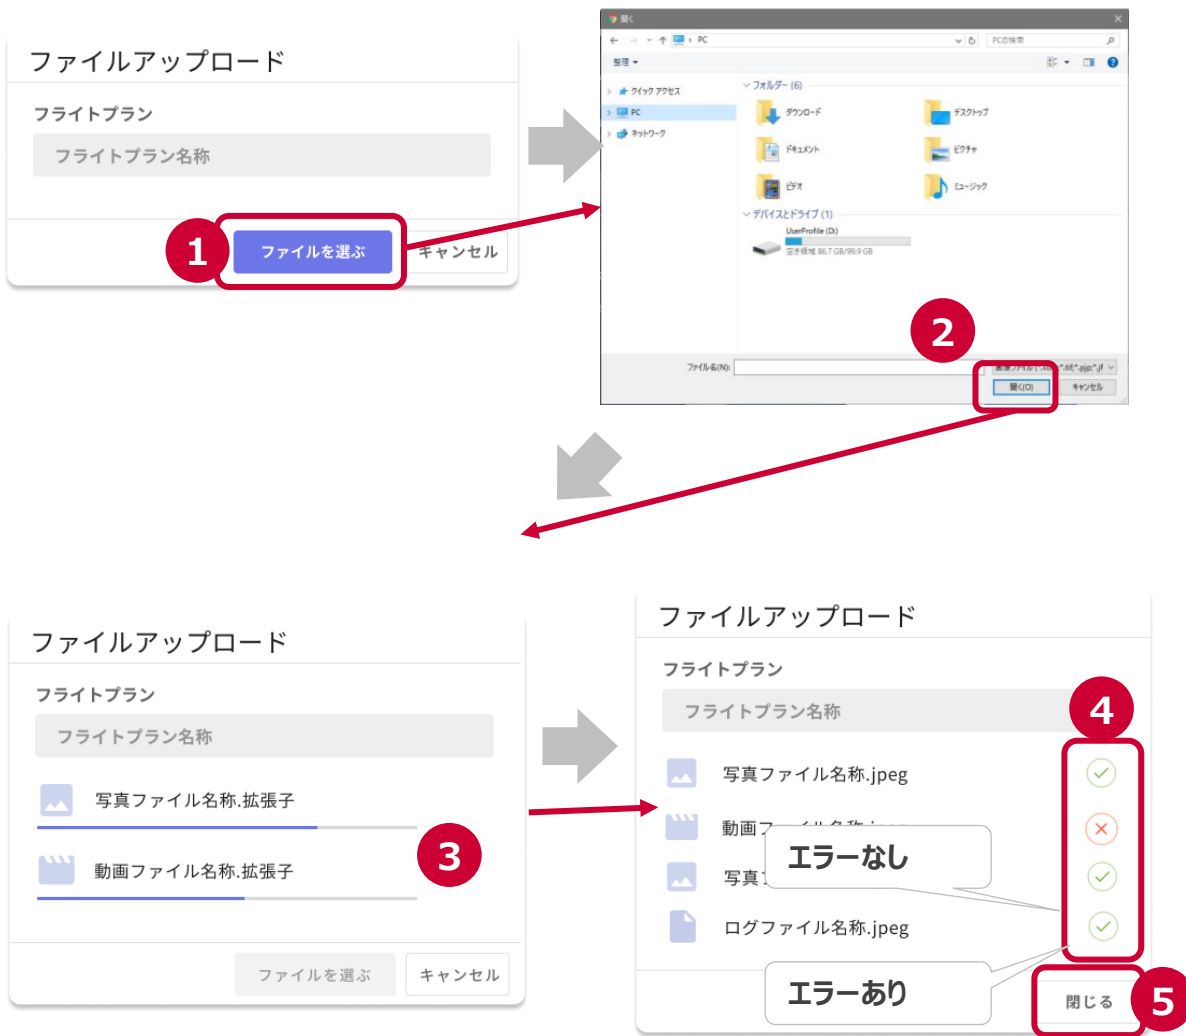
ファイルアップロード

フライトプラン

フライトプラン名称

1

ファイルを選ぶ

キャンセル

開く

PC

PCの検索

整理

クイック アクセス

PC

ネットワーク

フォルダー (6)

ダウンロード

デスクトップ

ドキュメント

ピクチャ

ビデオ

ミュージック

デバイスとドライブ (1)

UserProfile (D:)

空き領域 86.7 GB/99.9 GB

2

ファイル名(N):

開く(O)

キャンセル

ファイルアップロード

フライトプラン

フライトプラン名称

写真ファイル名称.拡張子

動画ファイル名称.拡張子

3

ファイルを選ぶ

キャンセル

ファイルアップロード

フライトプラン

フライトプラン名称

4

写真ファイル名称.jpeg

動画ファ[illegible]

写真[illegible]

エラーなし

ログファイル名称.jpeg

エラーあり

閉じる

5